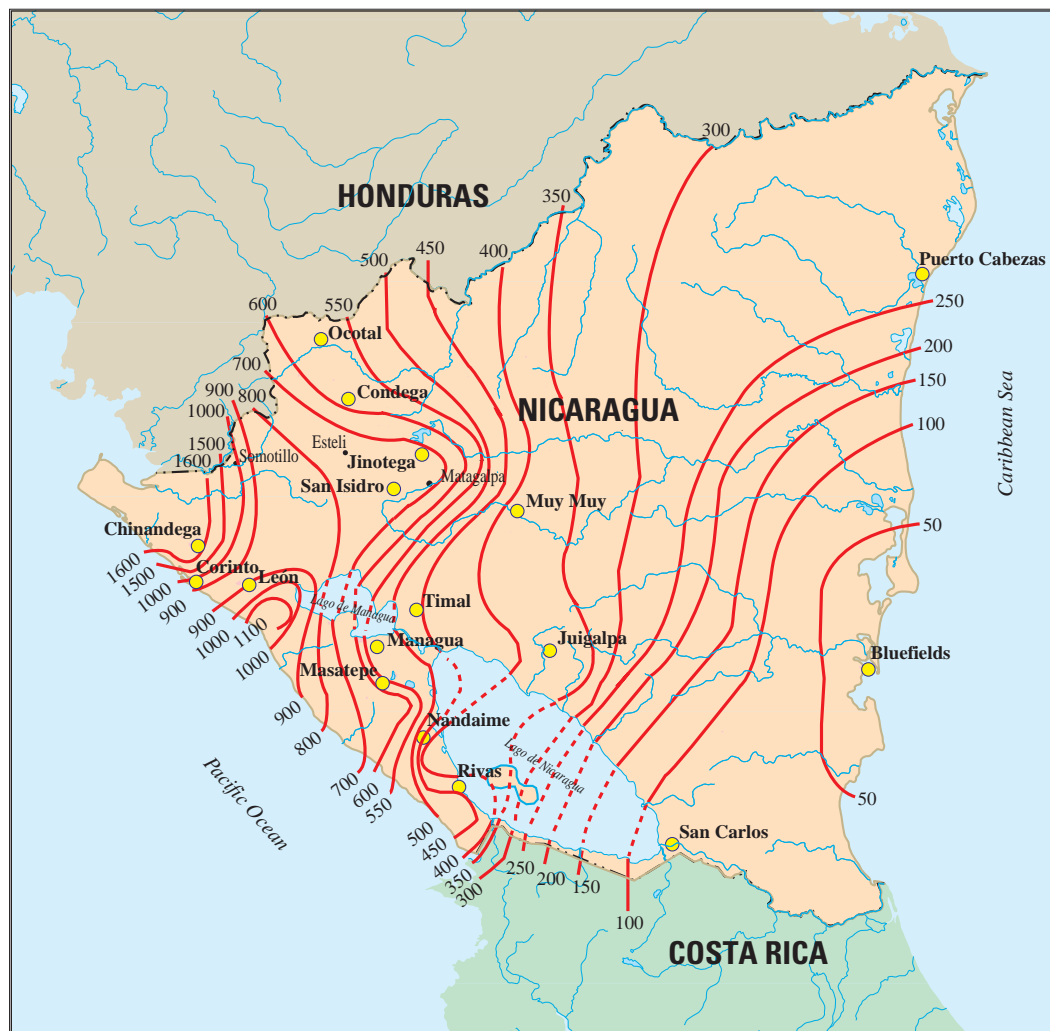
HONDURAS

300
350
400
450
500
550
600
700
900
800
1000
1500
1600

Puerto Cabezas
250
200
150
100

Ocotal
Condega
NICARAGUA
Estelí
Jinotega
Matagalpa
San Isidro
Somotillo
Muy Muy

Caribbean Sea

Chinandega
Corinto
León
1600
1500
1000
900
900
1000
1100
1000

Lago de Managua
Timal
Managua
Juigalpa
Masatepe

50
Bluefields

900
800
Nandaime
Lago de Nicaragua
Rivas
700
600
550

Pacific Ocean

50

500
450
400
350
300
250
200
150
San Carlos
100

COSTA RICA